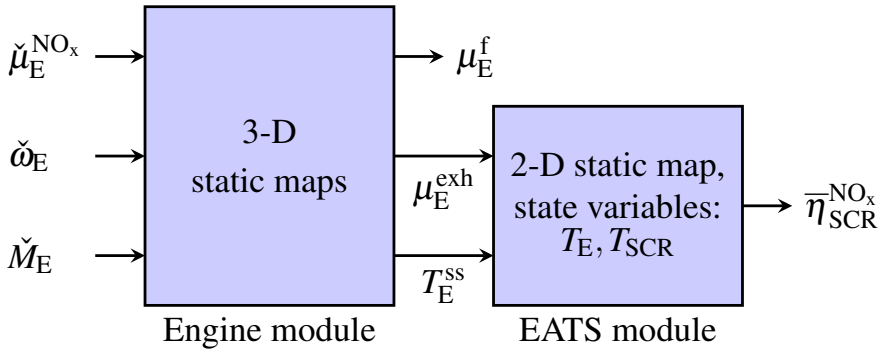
$\check{\mu}_{\mathrm{E}}^{\mathrm{NO_x}}$

$\check{\omega}_{\mathrm{E}}$

$\check{M}_{\mathrm{E}}$

3-D static maps

$\mu_{\mathrm{E}}^{\mathrm{f}}$

$\mu_{\mathrm{E}}^{\mathrm{exh}}$

$T_{\mathrm{E}}^{\mathrm{ss}}$

2-D static map, state variables: $T_{\mathrm{E}}, T_{\mathrm{SCR}}$

$\overline{\eta}_{\mathrm{SCR}}^{\mathrm{NO_x}}$

Engine module

EATS module